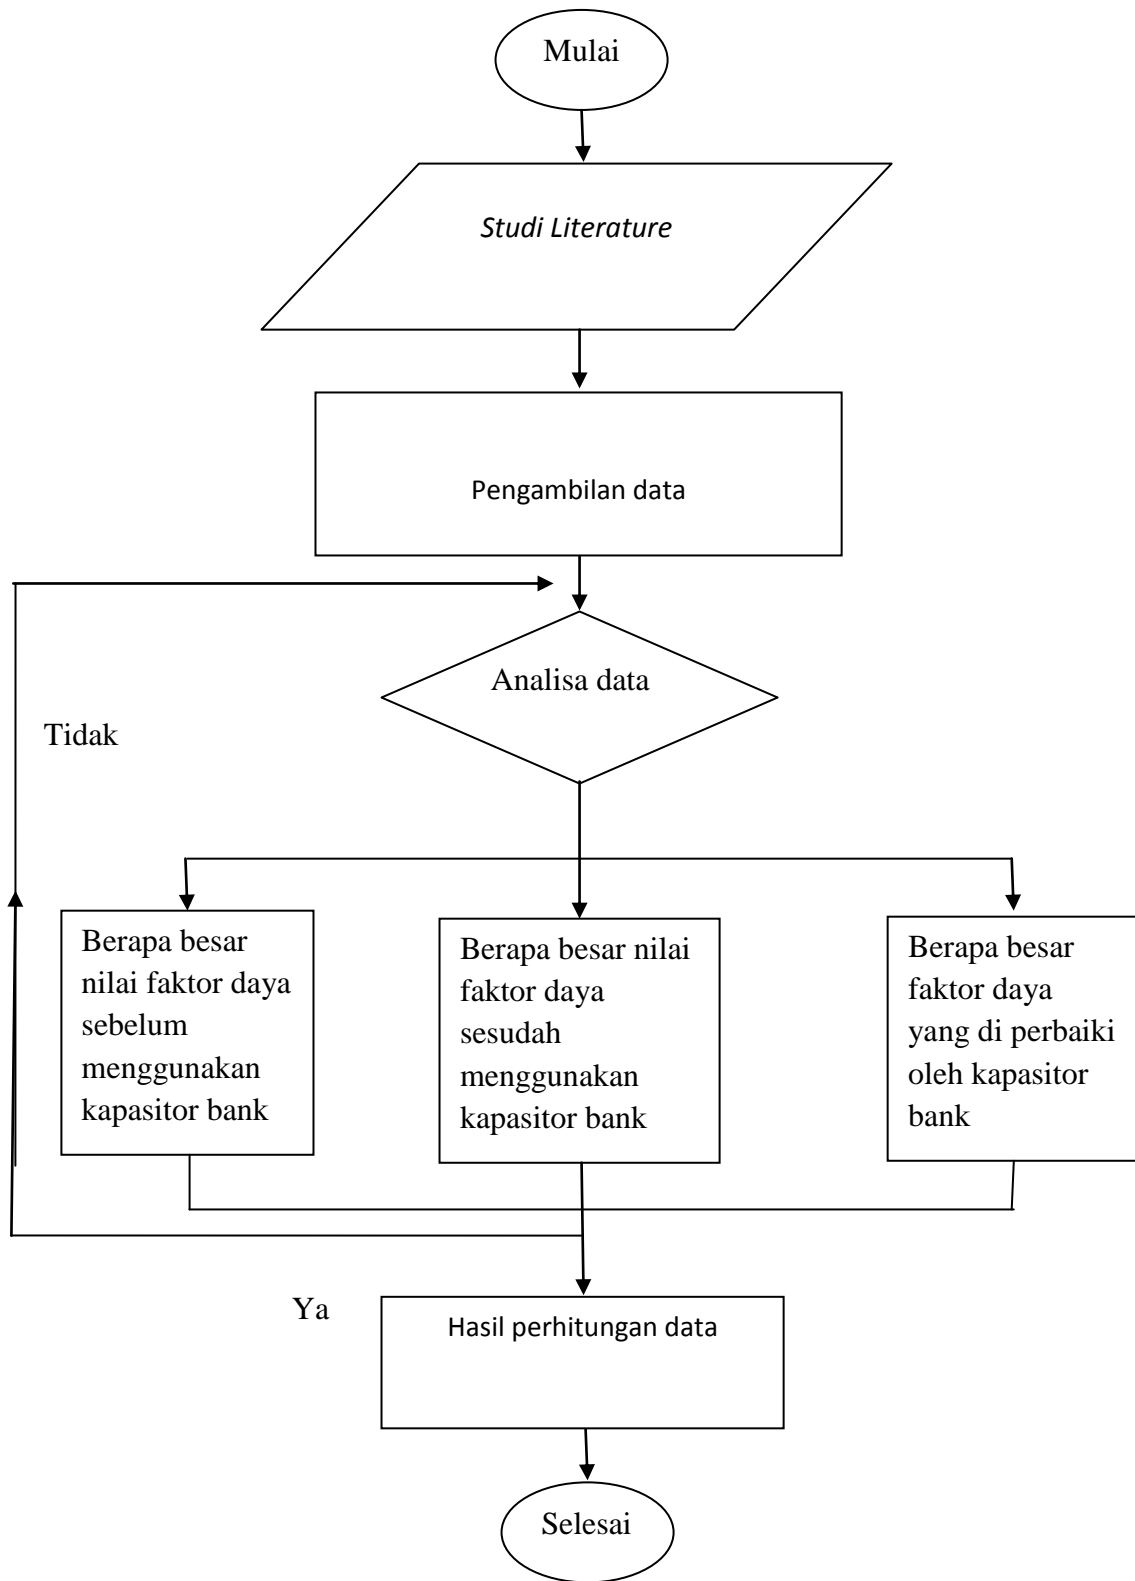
Mulai

Studi Literature

Pengambilan data

Analisa data

Tidak

Berapa besar nilai faktor daya sebelum menggunakan kapasitor bank

Berapa besar nilai faktor daya sesudah menggunakan kapasitor bank

Berapa besar faktor daya yang di perbaiki oleh kapasitor bank

Ya

Hasil perhitungan data

Selesai